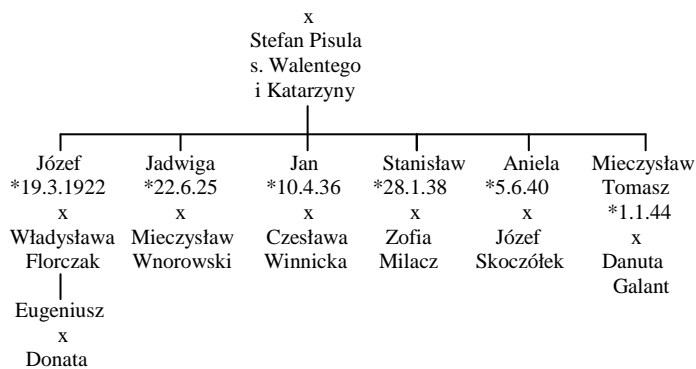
x
Stefan Pisula
s. Walentego
i Katarzyny

Józef
*19.3.1922
x
Władysława
Florczak

Eugeniusz
x
Donata

Jadwiga
*22.6.25
x
Mieczysław
Wnorowski

Jan
*10.4.36
x
Czesława
Winnicka

Stanisław
*28.1.38
x
Zofia
Milacz

Aniela
*5.6.40
x
Józef
Skoczółek

Mieczysław
Tomasz
*1.1.44
x
Danuta
Galant